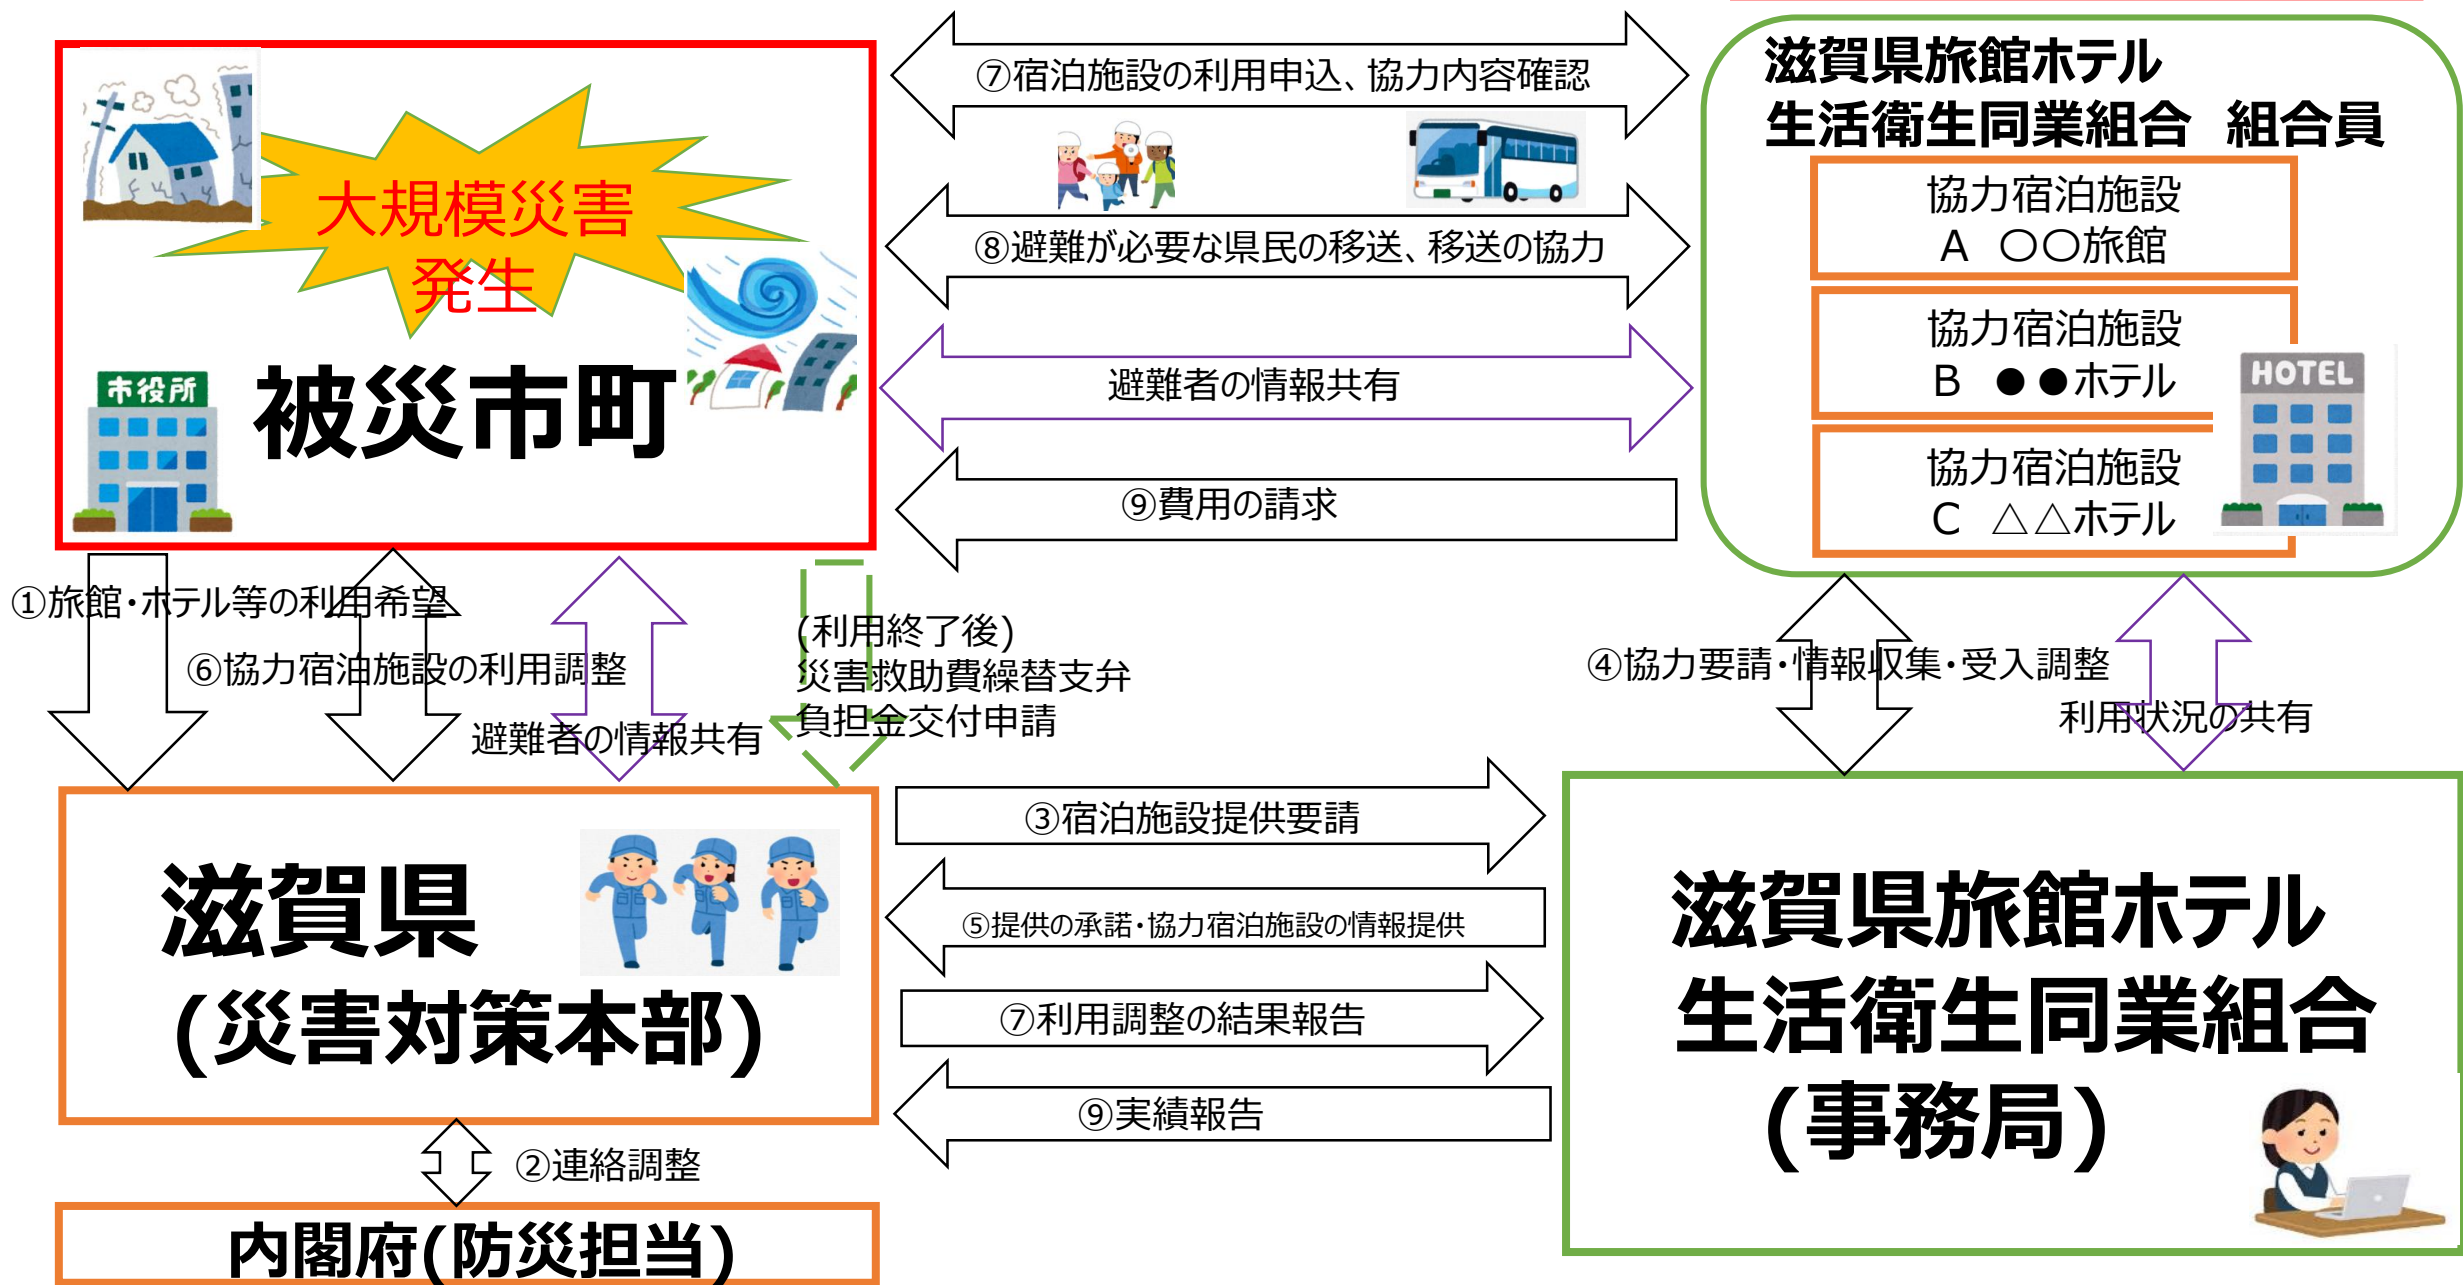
大規模災害発生

市役所

被災市町

⑦宿泊施設の利用申込、協力内容確認

⑧避難が必要な県民の移送、移送の協力

避難者の情報共有

⑨費用の請求

滋賀県旅館ホテル生活衛生同業組合　組合員

協力宿泊施設
A　〇〇旅館

協力宿泊施設
B　●●ホテル

協力宿泊施設
C　△△ホテル

HOTEL

①旅館・ホテル等の利用希望

⑥協力宿泊施設の利用調整

避難者の情報共有

(利用終了後)
災害救助費繰替支弁
負担金交付申請

④協力要請・情報収集・受入調整

利用状況の共有

滋賀県
(災害対策本部)

③宿泊施設提供要請

⑤提供の承諾・協力宿泊施設の情報提供

⑦利用調整の結果報告

⑨実績報告

滋賀県旅館ホテル生活衛生同業組合
(事務局)

②連絡調整

内閣府(防災担当)